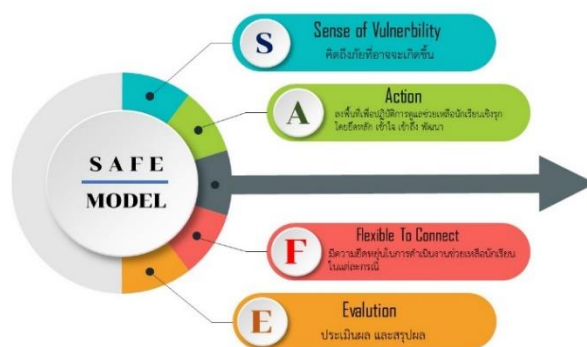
S
Sense of Vulnerbility
คิดถึงภัยที่อาจจะเกิดขึ้น

A
Action
ลงพื้นที่เพื่อปฏิบัติการดูแลช่วยเหลือนักเรียนเชิงรุก โดยยึดหลัก เข้าใจ เข้าถึง พัฒนา

SAFE
MODEL

F
Flexible To Connect
มีความยืดหยุ่นในการดำเนินงานช่วยเหลือนักเรียนในแต่ละกรณี

E
Evalution
ประเมินผล และสรุปผล